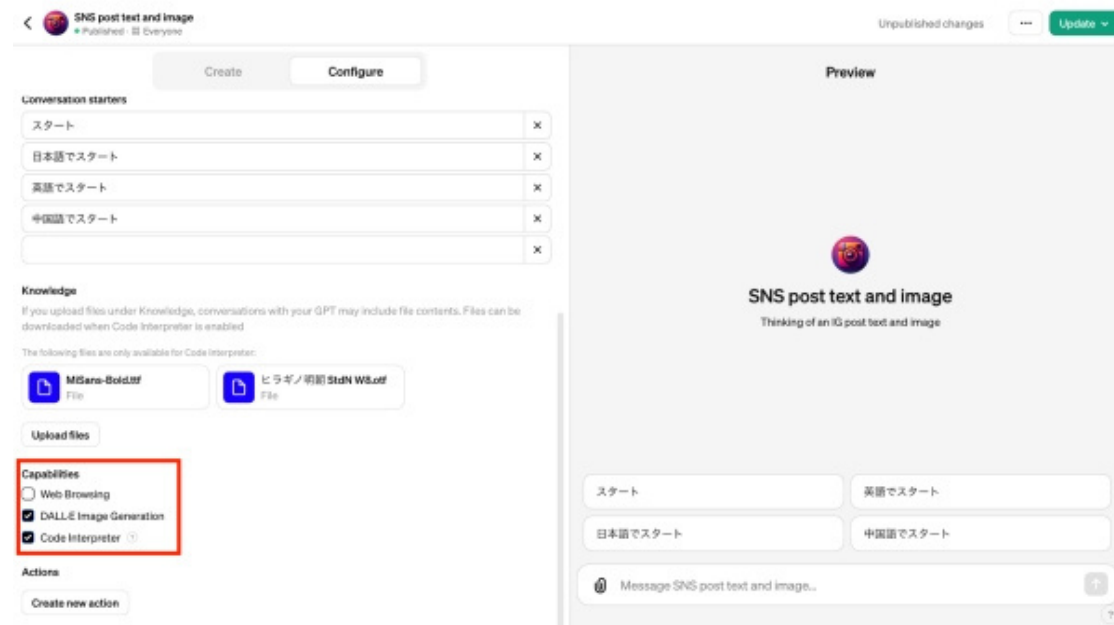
SNS post text and image
• Published · Everyone

Unpublished changes

···

Update

Create

Configure

Preview

Conversation starters

スタート

日本語でスタート

英語でスタート

中国語でスタート

Knowledge

If you upload files under Knowledge, conversations with your GPT may include file contents. Files can be downloaded when Code Interpreter is enabled

The following files are only available for Code Interpreter:

MiSans-Bold.ttf
File

ヒラギノ明朝 StdN W8.otf
File

Upload files

Capabilities

Web Browsing

DALL·E Image Generation

Code Interpreter

Actions

Create new action

SNS post text and image

Thinking of an IG post text and image

スタート

英語でスタート

日本語でスタート

中国語でスタート

Message SNS post text and image...